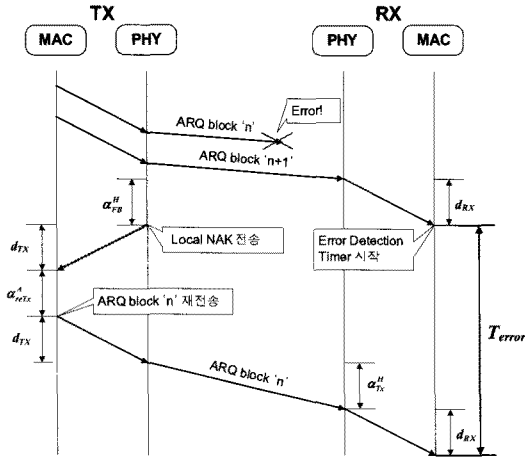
TX

RX

MAC

PHY

PHY

MAC

Error!

ARQ block 'n'

ARQ block 'n+1'

$\alpha_{FB}^{H}$

$d_{RX}$

$d_{TX}$

Local NAK 전송

Error Detection Timer 시작

$\alpha_{reTx}^{A}$

ARQ block 'n' 재전송

$d_{TX}$

$T_{error}$

ARQ block 'n'

$\alpha_{Tx}^{H}$

$d_{RX}$